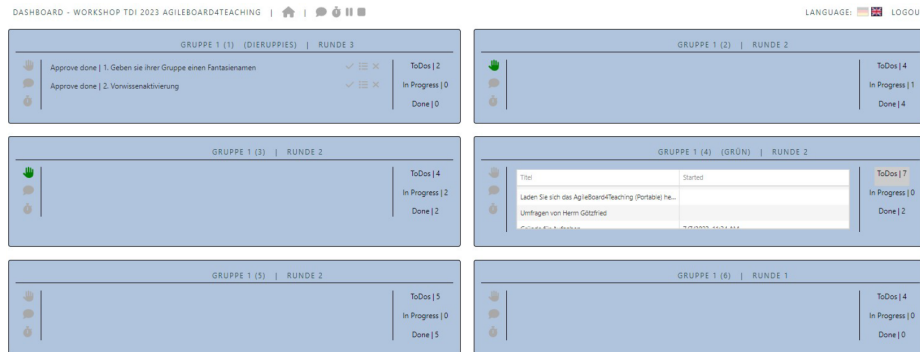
DASHBOARD - WORKSHOP TDI 2023 AGILEBOARD4TEACHING |

LANGUAGE: LOGOU

GRUPPE 1 (1) (DIERUPPIES) | RUNDE 3

Approve done | 1. Geben sie ihrer Gruppe einen Fantasienamen

Approve done | 2. Vorwissenaktivierung

ToDos | 2

In Progress | 0

Done | 0

GRUPPE 1 (2) | RUNDE 2

ToDos | 4

In Progress | 1

Done | 4

GRUPPE 1 (3) | RUNDE 2

ToDos | 4

In Progress | 2

Done | 2

GRUPPE 1 (4) (GRÜN) | RUNDE 2

| Titel | Started |
|---|---|
| Laden Sie sich das AgileBoard4Teaching (Portable) he... | |
| Umfragen von Herrn Götzfried | |
| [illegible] | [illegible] |

ToDos | 7

In Progress | 0

Done | 2

GRUPPE 1 (5) | RUNDE 2

ToDos | 5

In Progress | 0

Done | 5

GRUPPE 1 (6) | RUNDE 1

ToDos | 4

In Progress | 0

Done | 0